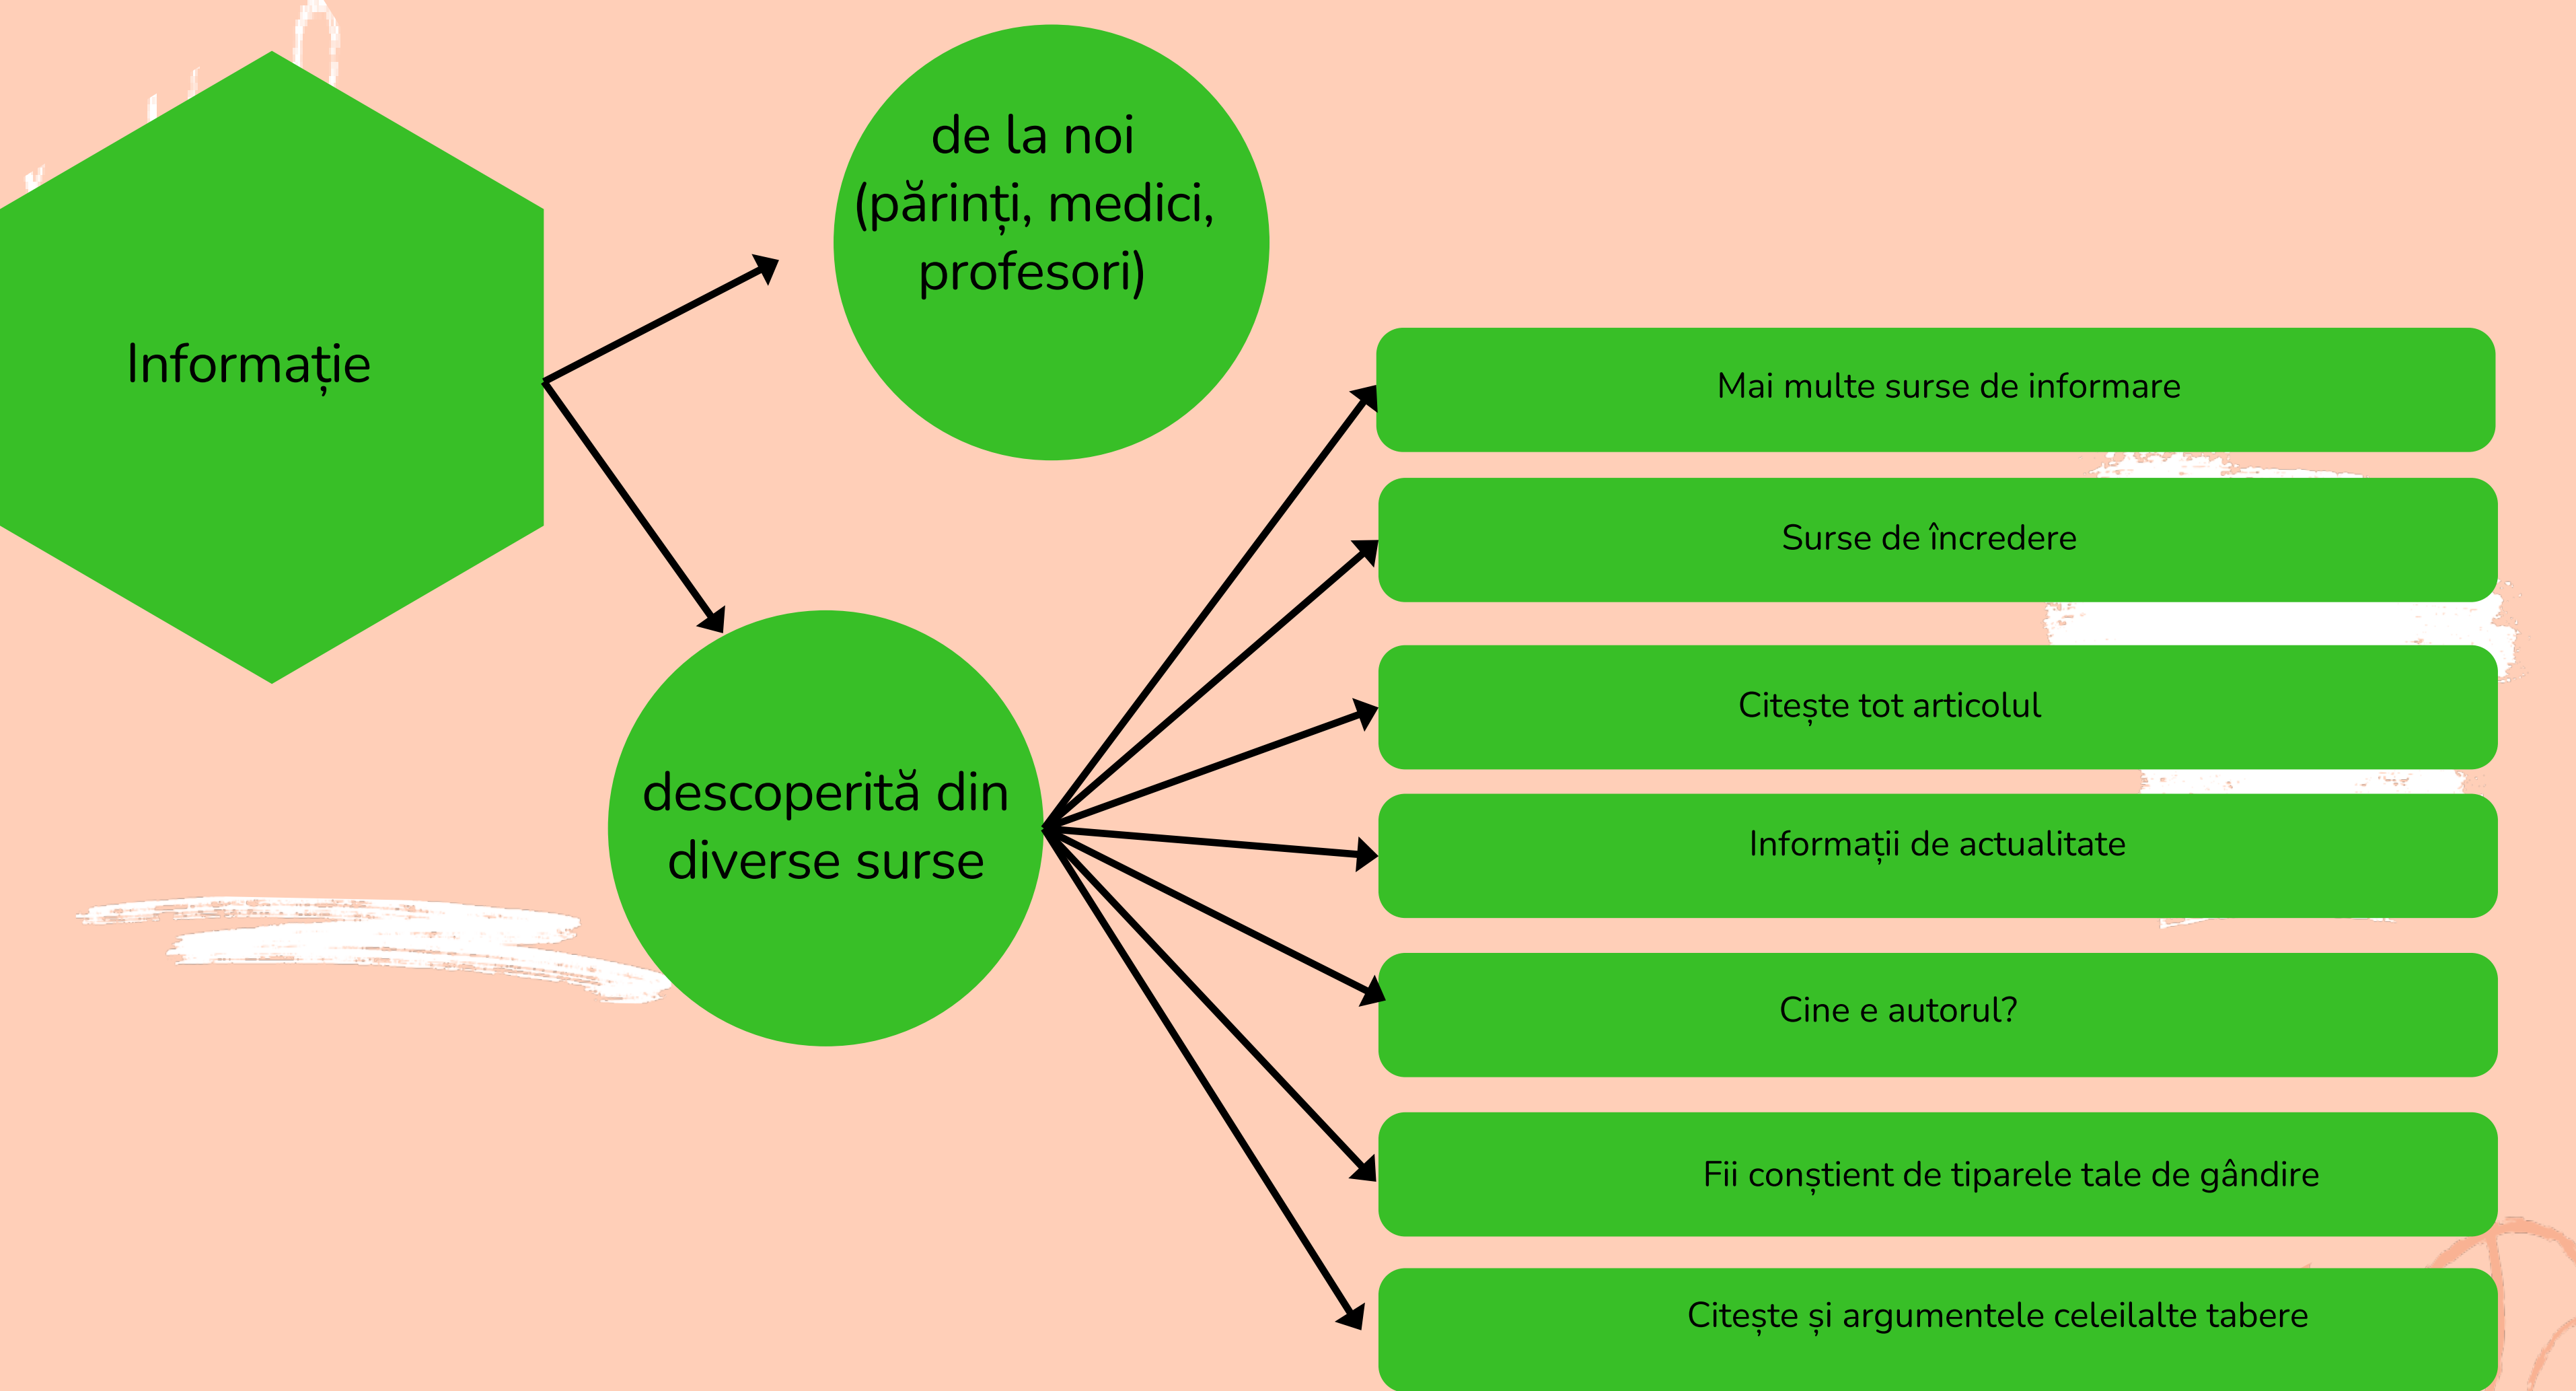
Informație

de la noi (părinți, medici, profesori)

descoperită din diverse surse

Mai multe surse de informare

Surse de încredere

Citește tot articolul

Informații de actualitate

Cine e autorul?

Fii conștient de tiparele tale de gândire

Citește și argumentele celeilalte tabere